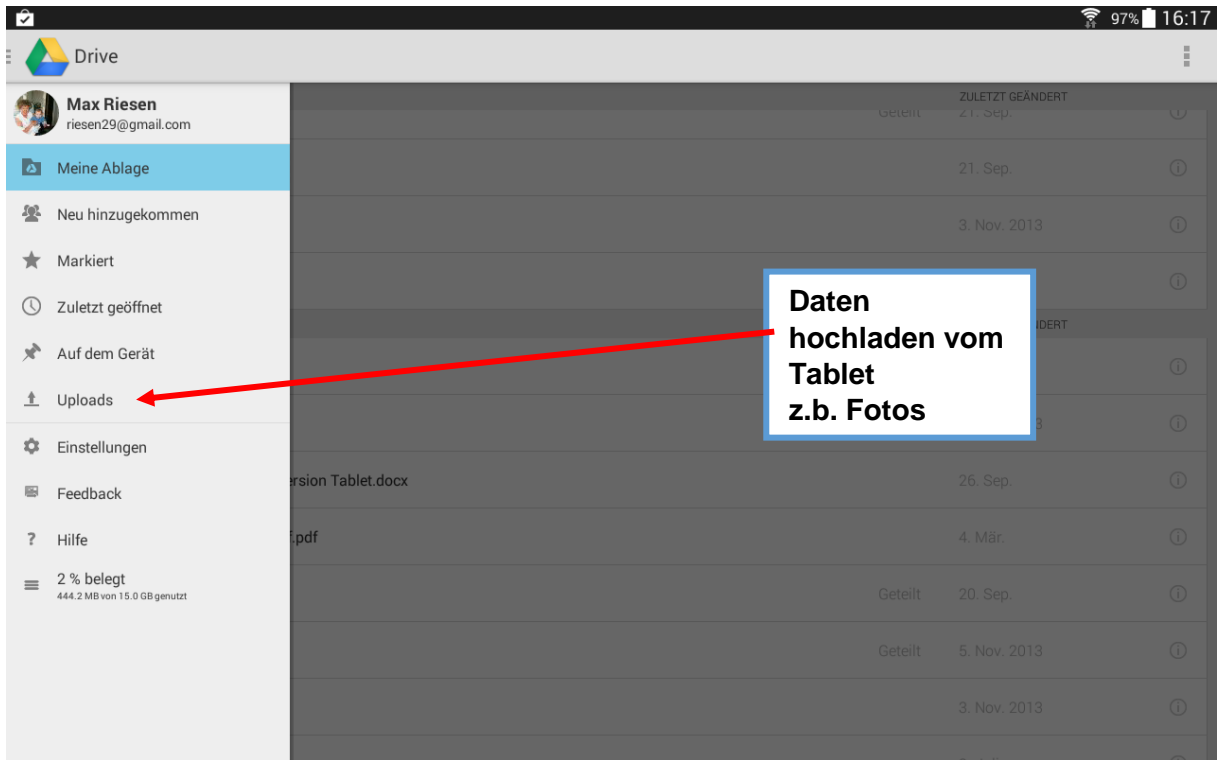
97% 16:17

Drive

Max Riesen
riesen29@gmail.com

Meine Ablage

Neu hinzugekommen

Markiert

Zuletzt geöffnet

Auf dem Gerät

Uploads

Einstellungen

Feedback

Hilfe

2 % belegt
444.2 MB von 15.0 GB genutzt

ZULETZT GEÄNDERT

Geteilt 21. Sep.

21. Sep.

3. Nov. 2013

Daten hochladen vom Tablet z.b. Fotos

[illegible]DERT

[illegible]3

ersion Tablet.docx 26. Sep.

.pdf 4. Mär.

Geteilt 20. Sep.

Geteilt 5. Nov. 2013

3. Nov. 2013